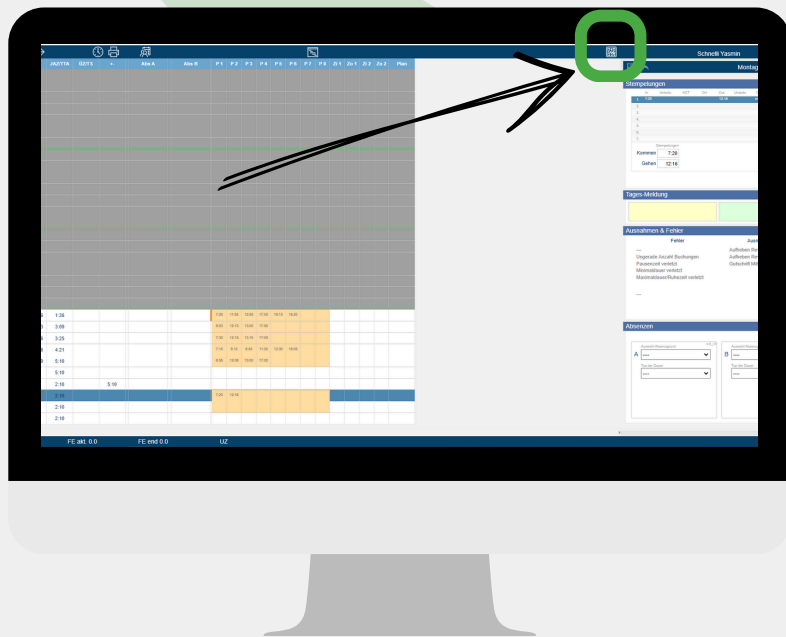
Schnelli Yasmin

JAZ/TTA | ÜZ/TS | +- | Abs A | Abs B | P 1 | P 2 | P 3 | P 4 | P 5 | P 6 | P 7 | P 8 | Zi 1 | Zo 1 | Zi 2 | Zo 2 | Plan

1:26
3:08
3:25
4:21
5:18
5:18
2:18 5:18
2:18
2:18
2:18

7:20 11:34 12:30 17:00 18:15 19:20
8:03 12:15 15:00 17:00
7:00 12:15 13:15 17:00
7:10 8:10 8:40 11:00 13:30 18:00
8:00 13:00 15:00 17:00
7:20 12:18

FE akt. 0.0 FE end 0.0 UZ

Montag

Stempelungen

7:20 12:18

Stempelungen
Kommen 7:20
Gehen 12:18

Tages-Meldung

Ausnahmen & Fehler
Fehler
---
Ungerade Anzahl Buchungen
Pausenzeit verletzt
Minimaldauer verletzt
Maximaldauer/Ruhezeit verletzt
---

Aufheben Re
Aufheben Re
Gutschrift Mi

Absenzen
A
----
----
B